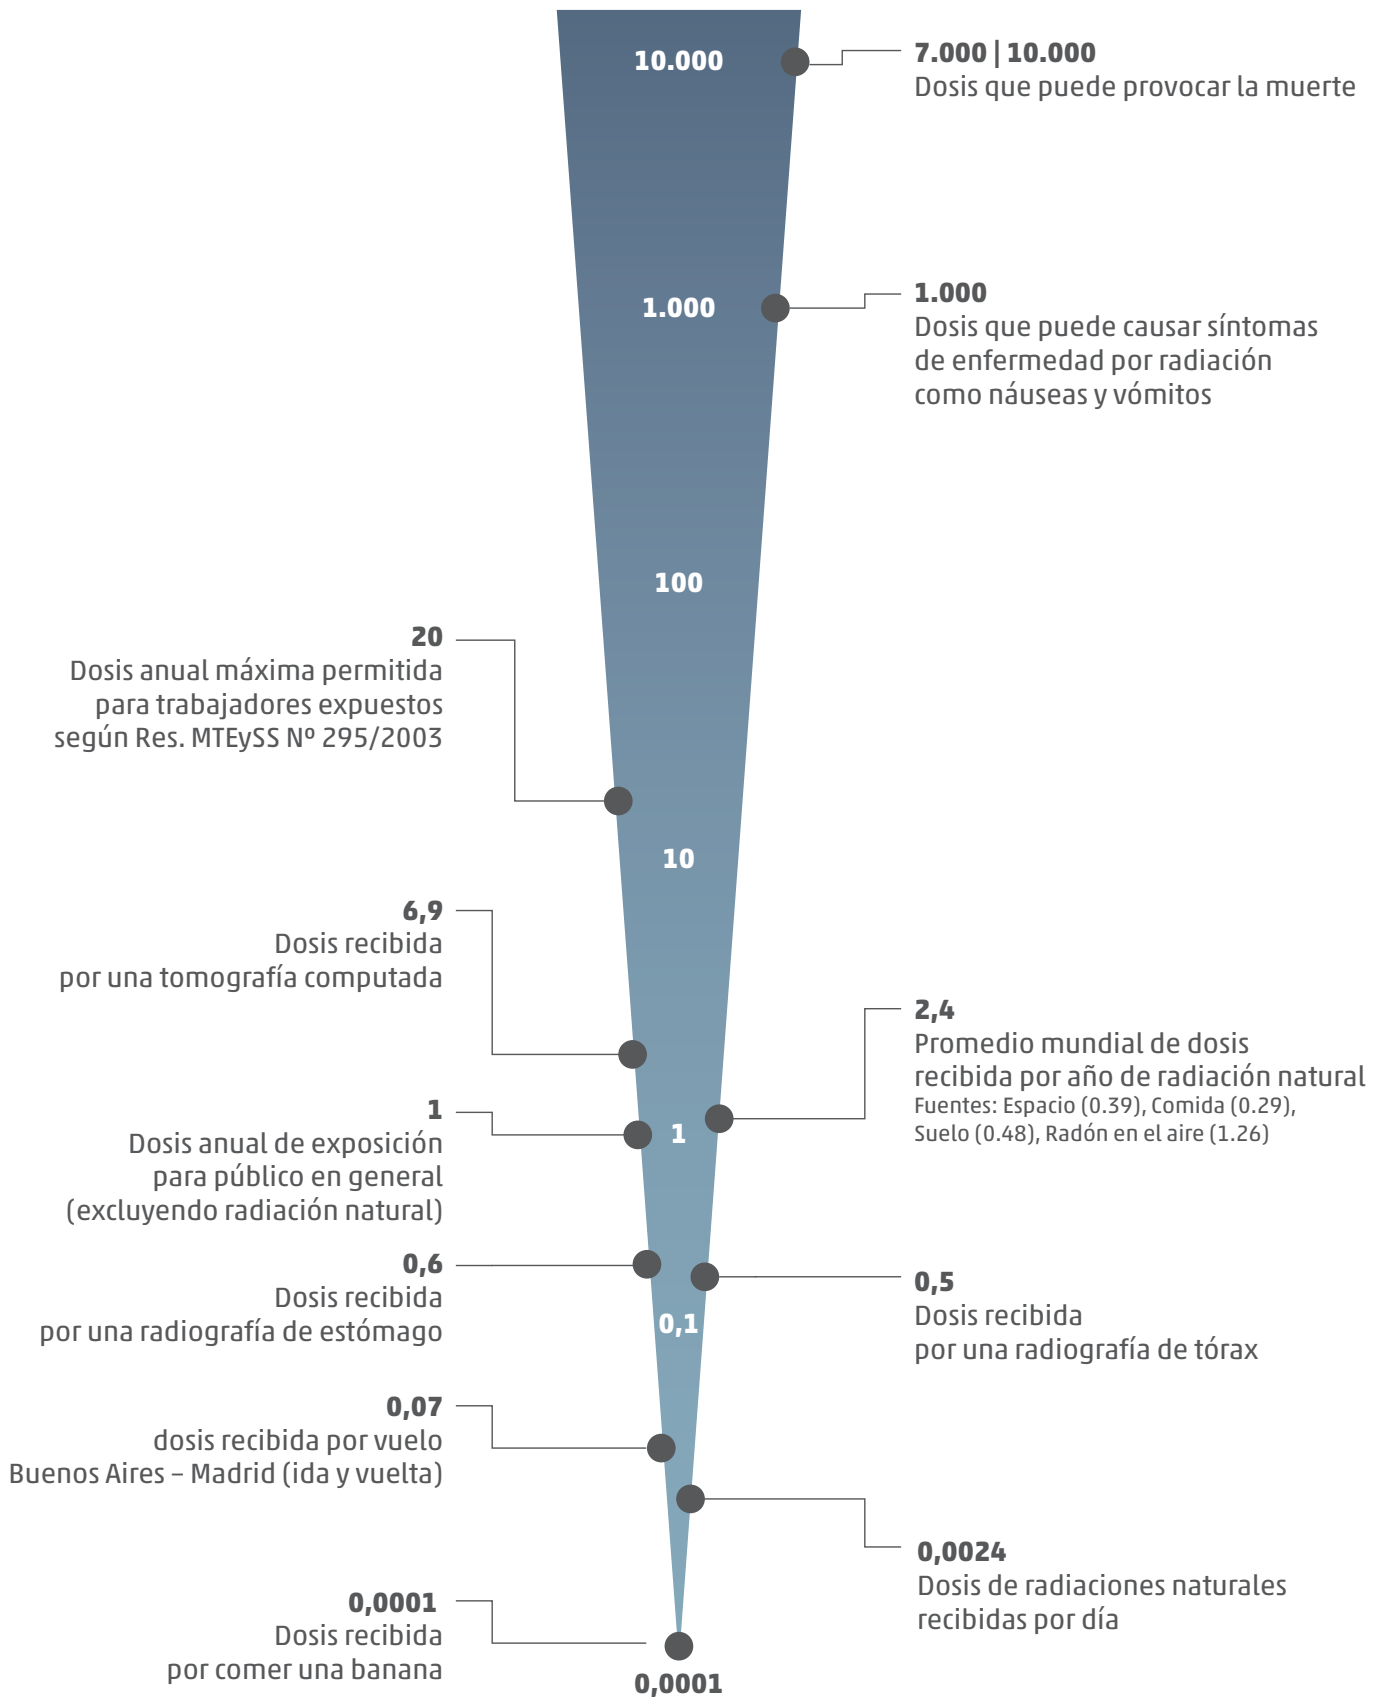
10.000

7.000 | 10.000
Dosis que puede provocar la muerte

1.000

1.000
Dosis que puede causar síntomas de enfermedad por radiación como náuseas y vómitos

100

20
Dosis anual máxima permitida para trabajadores expuestos según Res. MTEySS Nº 295/2003

10

6,9
Dosis recibida por una tomografía computada

2,4
Promedio mundial de dosis recibida por año de radiación natural
Fuentes: Espacio (0.39), Comida (0.29), Suelo (0.48), Radón en el aire (1.26)

1
Dosis anual de exposición para público en general (excluyendo radiación natural)

1

0,6
Dosis recibida por una radiografía de estómago

0,5
Dosis recibida por una radiografía de tórax

0,1

0,07
dosis recibida por vuelo Buenos Aires – Madrid (ida y vuelta)

0,0024
Dosis de radiaciones naturales recibidas por día

0,0001
Dosis recibida por comer una banana

0,0001